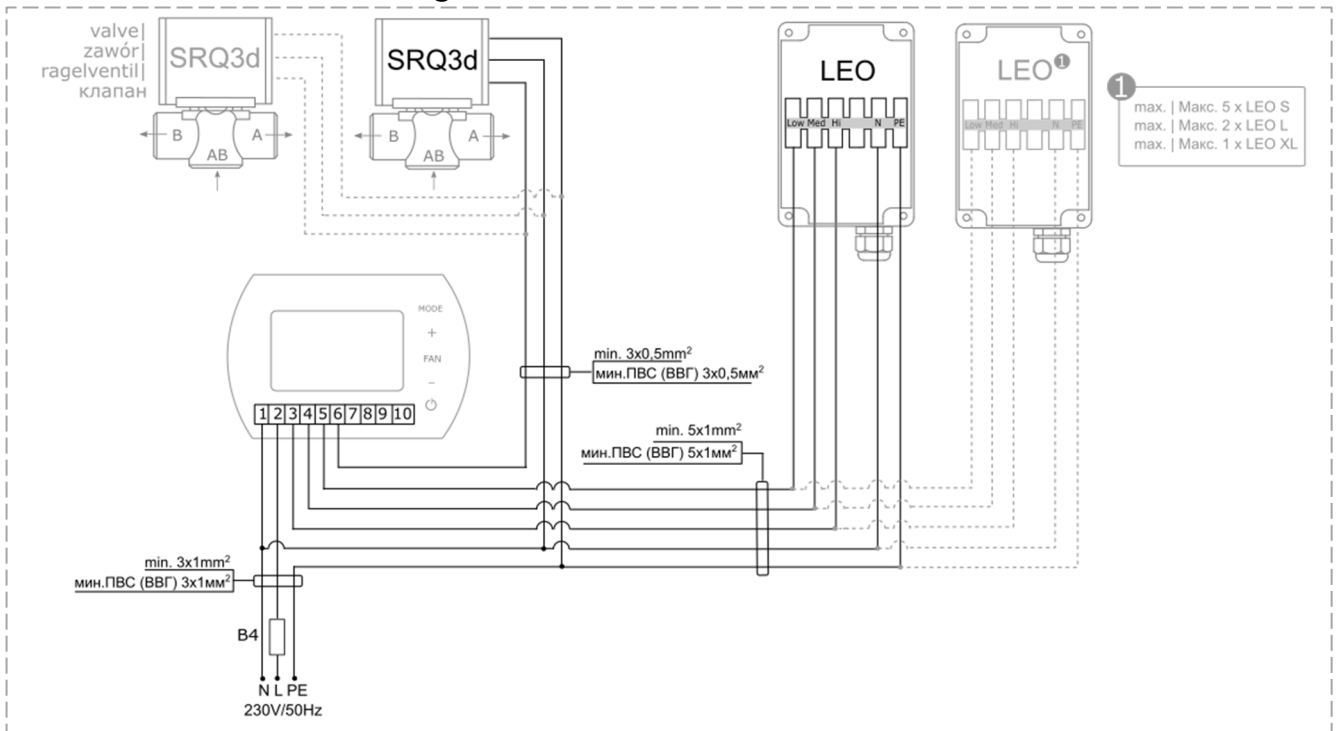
valve|
zawór|
ragelventil|
клапан

SRQ3d

B A
AB

SRQ3d

B A
AB

LEO

Low Med Hi N PE

LEO❶

Low Med Hi N PE

❶
max. | Макс. 5 x LEO S
max. | Макс. 2 x LEO L
max. | Макс. 1 x LEO XL

MODE
+
FAN
–

1 2 3 4 5 6 7 8 9 10

min. 3x0,5mm$^2$
мин.ПВС (ВВГ) 3x0,5мм$^2$

min. 5x1mm$^2$
мин.ПВС (ВВГ) 5x1мм$^2$

min. 3x1mm$^2$
мин.ПВС (ВВГ) 3x1мм$^2$

B4

N L PE
230V/50Hz